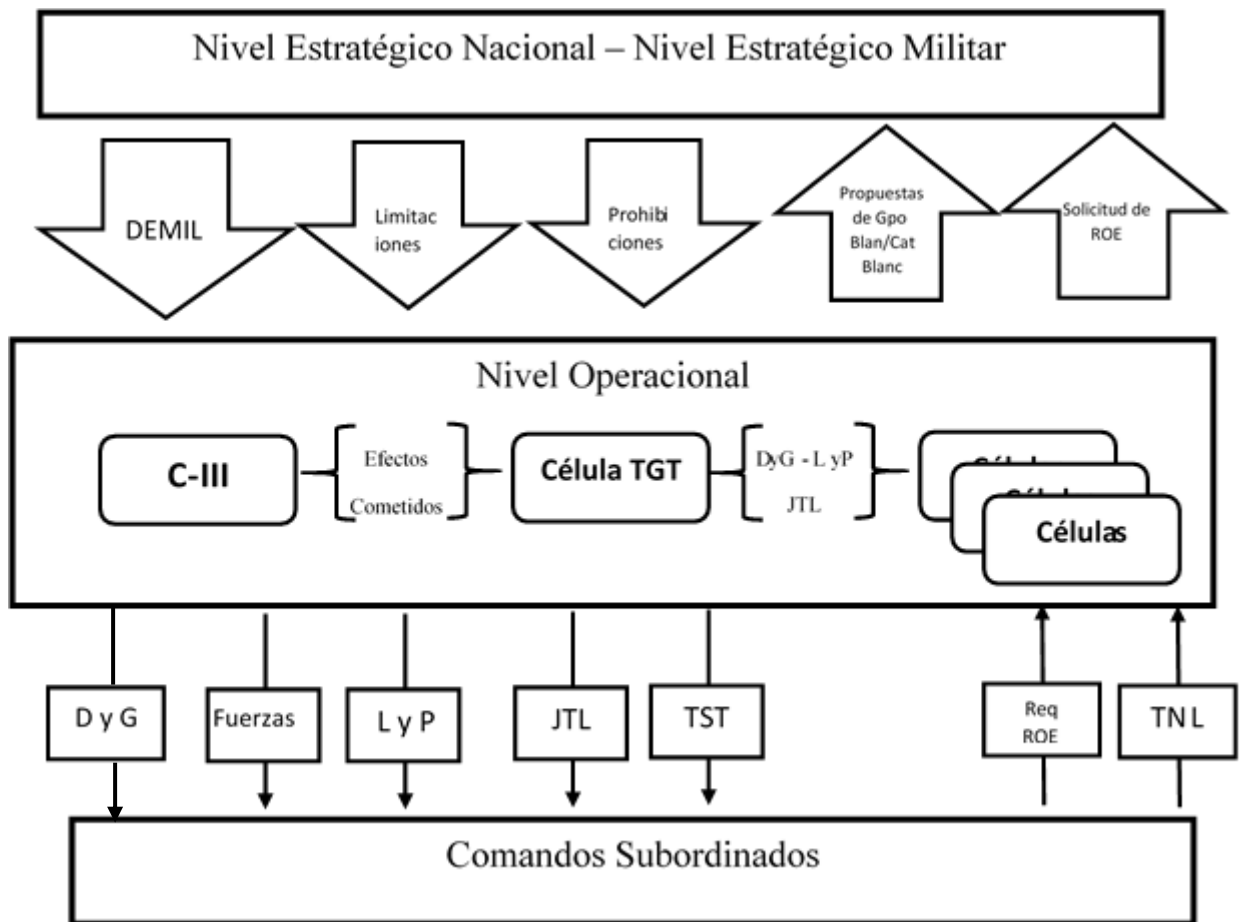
Nivel Estratégico Nacional – Nivel Estratégico Militar

DEMIL

Limitac iones

Prohibi ciones

Propuestas de Gpo Blan/Cat Blanc

Solicitud de ROE

Nivel Operacional

C-III

Efectos
Cometidos

Célula TGT

DyG - L yP
JTL

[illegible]
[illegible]
Células

D y G

Fuerzas

L y P

JTL

TST

Req ROE

TN L

Comandos Subordinados